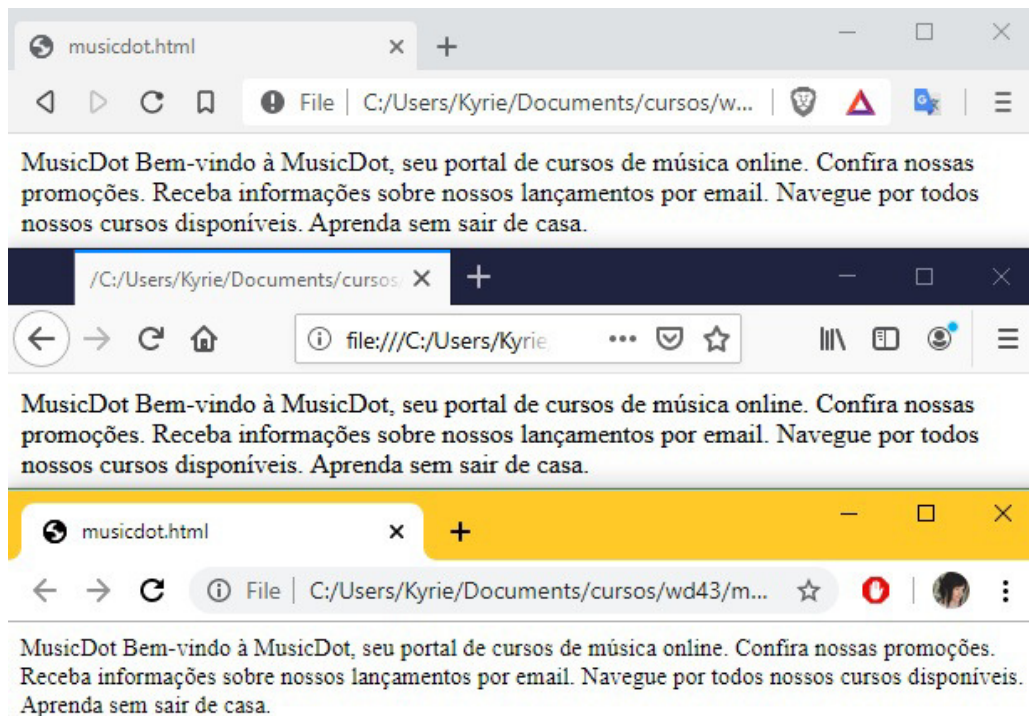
musicdot.html

File | C:/Users/Kyrie/Documents/cursos/w...

MusicDot Bem-vindo à MusicDot, seu portal de cursos de música online. Confira nossas promoções. Receba informações sobre nossos lançamentos por email. Navegue por todos nossos cursos disponíveis. Aprenda sem sair de casa.

/C:/Users/Kyrie/Documents/cursos/

file:///C:/Users/Kyrie

MusicDot Bem-vindo à MusicDot, seu portal de cursos de música online. Confira nossas promoções. Receba informações sobre nossos lançamentos por email. Navegue por todos nossos cursos disponíveis. Aprenda sem sair de casa.

musicdot.html

File | C:/Users/Kyrie/Documents/cursos/wd43/m...

MusicDot Bem-vindo à MusicDot, seu portal de cursos de música online. Confira nossas promoções. Receba informações sobre nossos lançamentos por email. Navegue por todos nossos cursos disponíveis. Aprenda sem sair de casa.